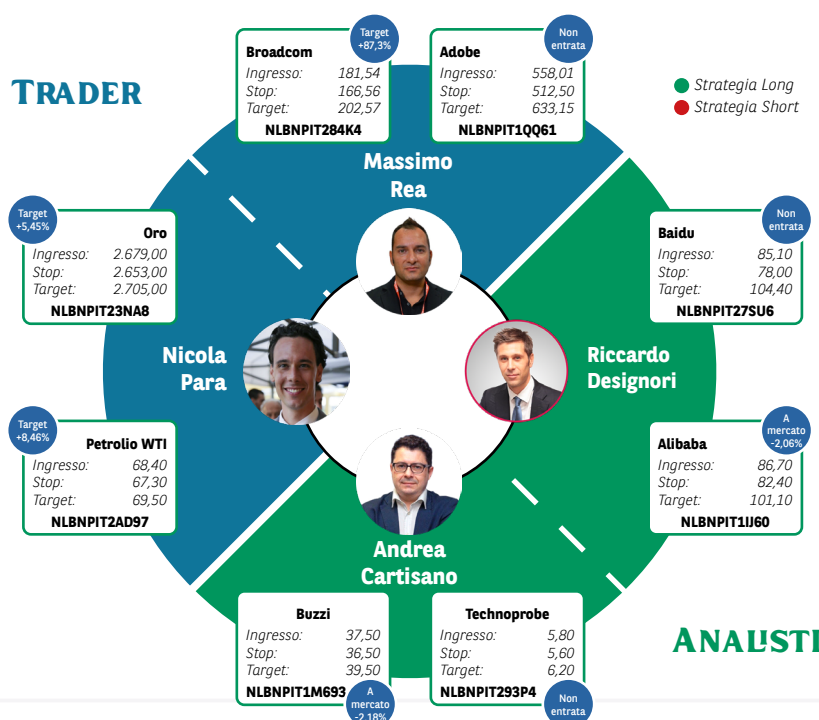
TRADER

Strategia Long
Strategia Short

Target +87,3%
Broadcom
Ingresso: 181,54
Stop: 166,56
Target: 202,57
NLBNPIT284K4

Non entrata
Adobe
Ingresso: 558,01
Stop: 512,50
Target: 633,15
NLBNPIT1QQ61

Massimo Rea

Target +5,45%
Oro
Ingresso: 2.679,00
Stop: 2.653,00
Target: 2.705,00
NLBNPIT23NA8

Non entrata
Baidu
Ingresso: 85,10
Stop: 78,00
Target: 104,40
NLBNPIT27SU6

Nicola Para

Riccardo Designori

Target +8,46%
Petrolio WTI
Ingresso: 68,40
Stop: 67,30
Target: 69,50
NLBNPIT2AD97

A mercato -2,06%
Alibaba
Ingresso: 86,70
Stop: 82,40
Target: 101,10
NLBNPIT1IJ60

Andrea Cartisano

Buzzi
Ingresso: 37,50
Stop: 36,50
Target: 39,50
NLBNPIT1M693
A mercato -2,18%

Technoprobe
Ingresso: 5,80
Stop: 5,60
Target: 6,20
NLBNPIT293P4
Non entrata

ANALISTI